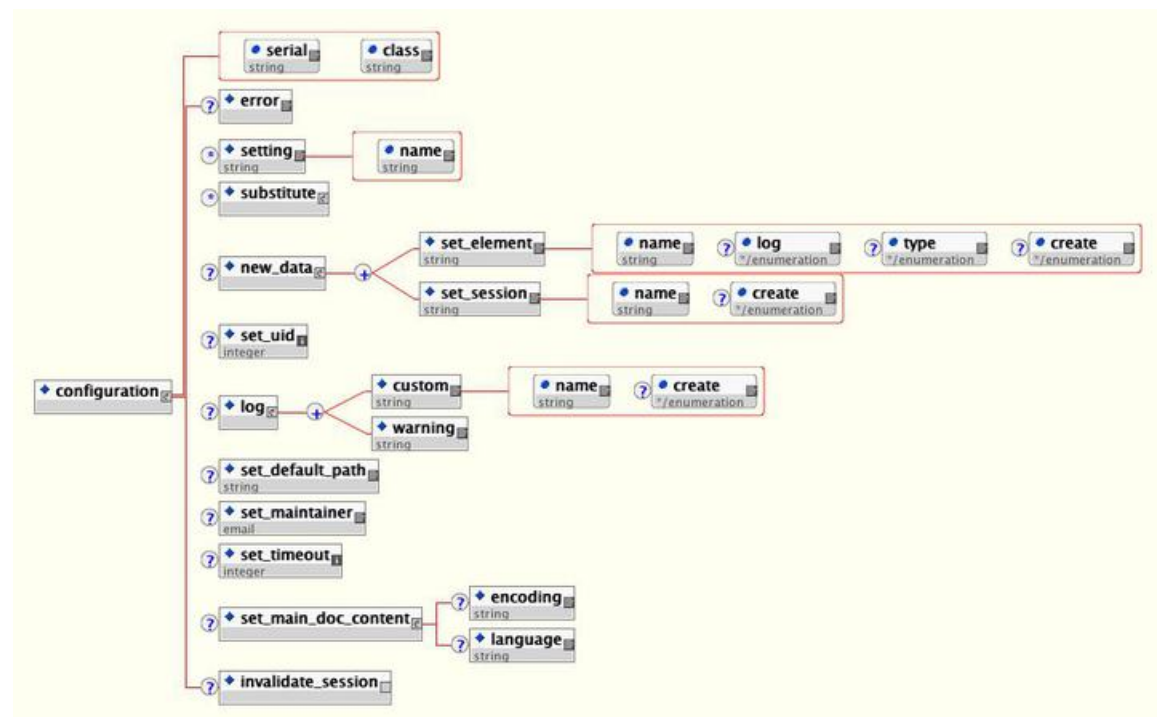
serial
string

class
string

error

setting
string

name
string

substitute

new_data

set_element
string

name
string

log
*/enumeration

type
*/enumeration

create
*/enumeration

set_session
string

name
string

create
*/enumeration

set_uid
integer

configuration

log

custom
string

name
string

create
*/enumeration

warning
string

set_default_path
string

set_maintainer
email

set_timeout
integer

set_main_doc_content

encoding
string

language
string

invalidate_session